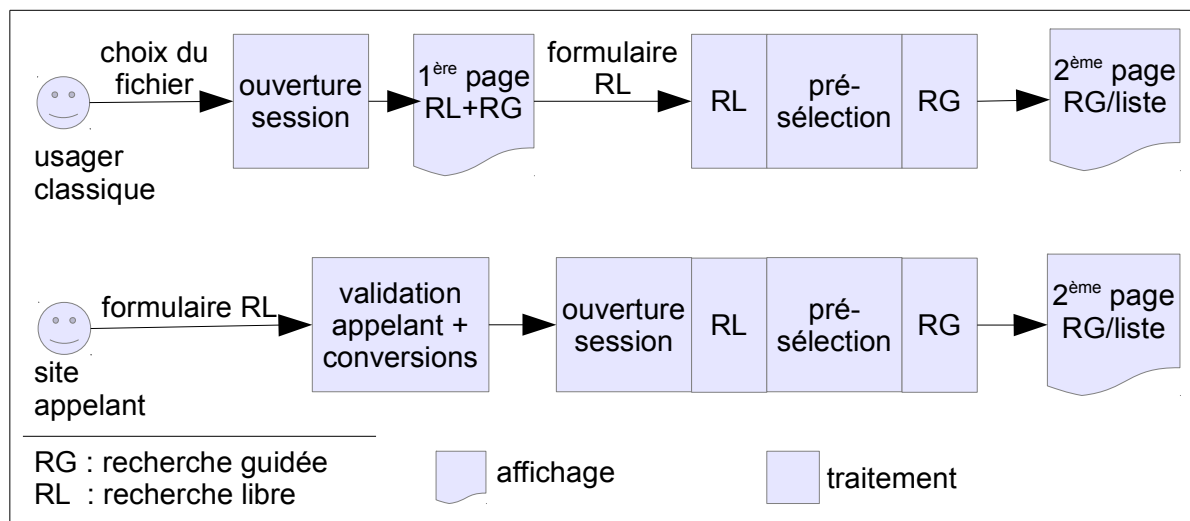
choix du fichier

ouverture session

$1^{ère}$ page RL+RG

formulaire RL

RL

pré-sélection

RG

$2^{ème}$ page RG/liste

usager classique

formulaire RL

validation appelant + conversions

ouverture session

RL

pré-sélection

RG

$2^{ème}$ page RG/liste

site appelant

RG : recherche guidée
RL : recherche libre

affichage

traitement